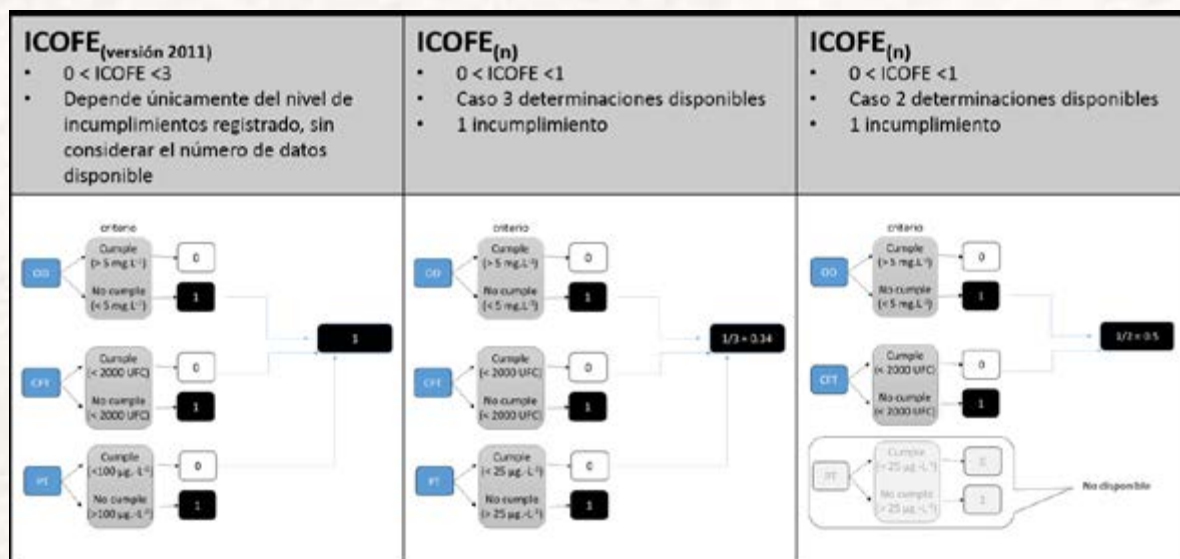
| ICOFE$_{(versión\ 2011)}$ | ICOFE$_{(n)}$ | ICOFE$_{(n)}$ |
|---|---|---|
| • 0 < ICOFE <3 • Depende únicamente del nivel de incumplimientos registrado, sin considerar el número de datos disponible | • 0 < ICOFE <1 • Caso 3 determinaciones disponibles • 1 incumplimiento | • 0 < ICOFE <1 • Caso 2 determinaciones disponibles • 1 incumplimiento |

criterio
OD
Cumple (> 5 mg.L$^{-1}$) 0
No cumple (< 5 mg.L$^{-1}$) 1
CFT
Cumple (< 2000 UFC) 0
No cumple (> 2000 UFC) 1
PT
Cumple (<100 µg.-L$^{-1}$) 0
No cumple (>100 µg.-L$^{-1}$) 1
1

criterio
OD
Cumple (> 5 mg.L$^{-1}$) 0
No cumple (< 5 mg.L$^{-1}$) 1
CFT
Cumple (< 2000 UFC) 0
No cumple (> 2000 UFC) 1
PT
Cumple (< 25 µg.-L$^{-1}$) 0
No cumple (> 25 µg.-L$^{-1}$) 1
1/3 = 0.34

criterio
OD
Cumple (> 5 mg.L$^{-1}$) 0
No cumple (< 5 mg.L$^{-1}$) 1
CFT
Cumple (< 2000 UFC) 0
No cumple (> 2000 UFC) 1
PT
Cumple (< 25 µg.-L$^{-1}$) 0
No cumple (> 25 µg.-L$^{-1}$) 1
No disponible
1/2 = 0.5